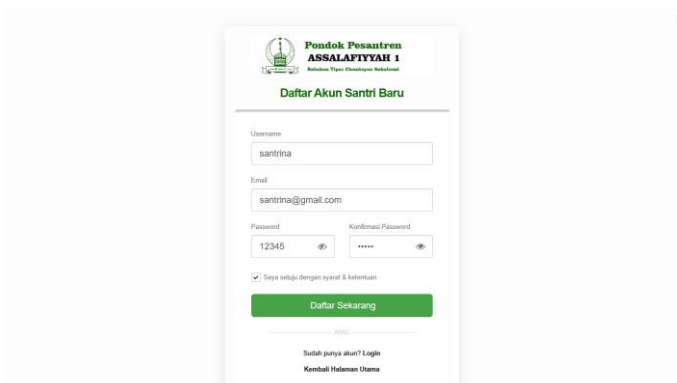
Pondok Pesantren
ASSALAFIYYAH 1
Babakan Tipar Cicantayan Sukabumi

Daftar Akun Santri Baru

Username
santrina

Email
santrina@gmail.com

Password
12345

Konfirmasi Password
•••••

Saya setuju dengan syarat & ketentuan

Daftar Sekarang

atau

Sudah punya akun? Login

Kembali Halaman Utama